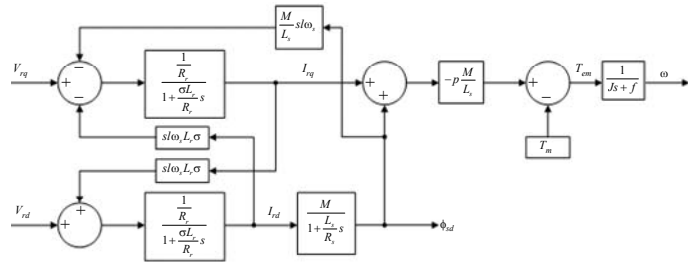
$\frac{M}{L_s} sl\omega_s$

$V_{rq}$

+

−

−

$\frac{\frac{1}{R_r}}{1+\frac{\sigma L_r}{R_r}s}$

$I_{rq}$

+

+

$-p\frac{M}{L_s}$

+

−

$T_{em}$

$\frac{1}{Js+f}$

$\omega$

$T_m$

$sl\omega_s L_r \sigma$

$sl\omega_s L_r \sigma$

$V_{rd}$

+

+

$\frac{\frac{1}{R_r}}{1+\frac{\sigma L_r}{R_r}s}$

$I_{rd}$

$\frac{\frac{M}{L_s}}{1+\frac{L_s}{R_s}s}$

$\phi_{sd}$